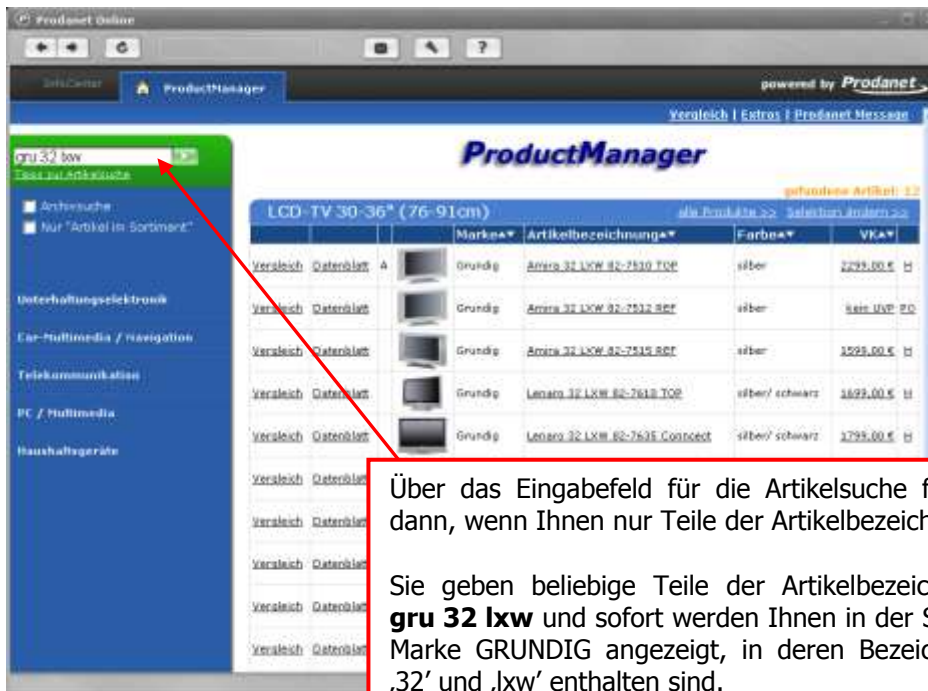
Prodanet Online

?

InfoCenter ProductManager

powered by Prodanet

Vergleich | Extras | Prodanet Message

gru 32 lxw

Tipps zur Artikelsuche

Archivsuche

Nur "Artikel im Sortiment"

Unterhaltungselektronik

Car-Multimedia / Navigation

Telekommunikation

PC / Multimedia

Haushaltsgeräte

ProductManager

gefundene Artikel: 12

LCD-TV 30-36" (76-91cm)

alle Produkte >> Selektion ändern >>

| | | | | Marke | Artikelbezeichnung | Farbe | VK | |
|---|---|---|---|---|---|---|---|---|
| Vergleich | Datenblatt | A | | Grundig | Amira 32 LXW 82-7510 TOP | silber | 2299,00 € | H |
| Vergleich | Datenblatt | | | Grundig | Amira 32 LXW 82-7512 REF | silber | kein UVP | FO |
| Vergleich | Datenblatt | | | Grundig | Amira 32 LXW 82-7515 REF | silber | 1599,00 € | H |
| Vergleich | Datenblatt | | | Grundig | Lenaro 32 LXW 82-7610 TOP | silber/ schwarz | 1699,00 € | H |
| Vergleich | Datenblatt | | | Grundig | Lenaro 32 LXW 82-7635 Connect | silber/ schwarz | 1799,00 € | H |
| Vergleich | Datenblatt | | | | | | | |
| Vergleich | Datenblatt | | | | | | | |
| Vergleich | Datenblatt | | | | | | | |
| Vergleich | Datenblatt | | | | | | | |
| Vergleich | Datenblatt | | | | | | | |

Über das Eingabefeld für die Artikelsuche f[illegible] dann, wenn Ihnen nur Teile der Artikelbezeich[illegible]

Sie geben beliebige Teile der Artikelbezeic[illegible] **gru 32 lxw** und sofort werden Ihnen in der S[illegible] Marke GRUNDIG angezeigt, in deren Bezeic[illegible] ‚32' und ‚lxw' enthalten sind.